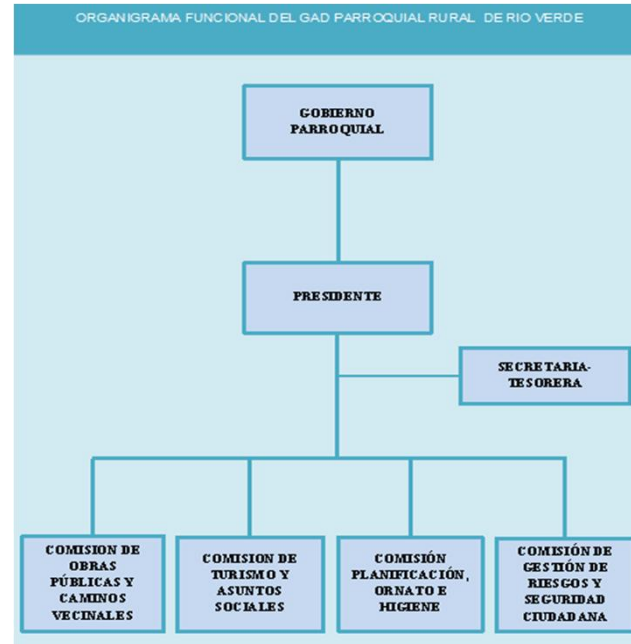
ORGANIGRAMA FUNCIONAL DEL GAD PARROQUIAL RURAL DE RIO VERDE

GOBIERNO PARROQUIAL

PRESIDENTE

SECRETARIA-TESORERA

COMISION DE OBRAS PÚBLICAS Y CAMINOS VECINALES

COMISION DE TURISMO Y ASUNTOS SOCIALES

COMISIÓN PLANIFICACIÓN, ORNATO E HIGIENE

COMISIÓN DE GESTIÓN DE RIESGOS Y SEGURIDAD CIUDADANA